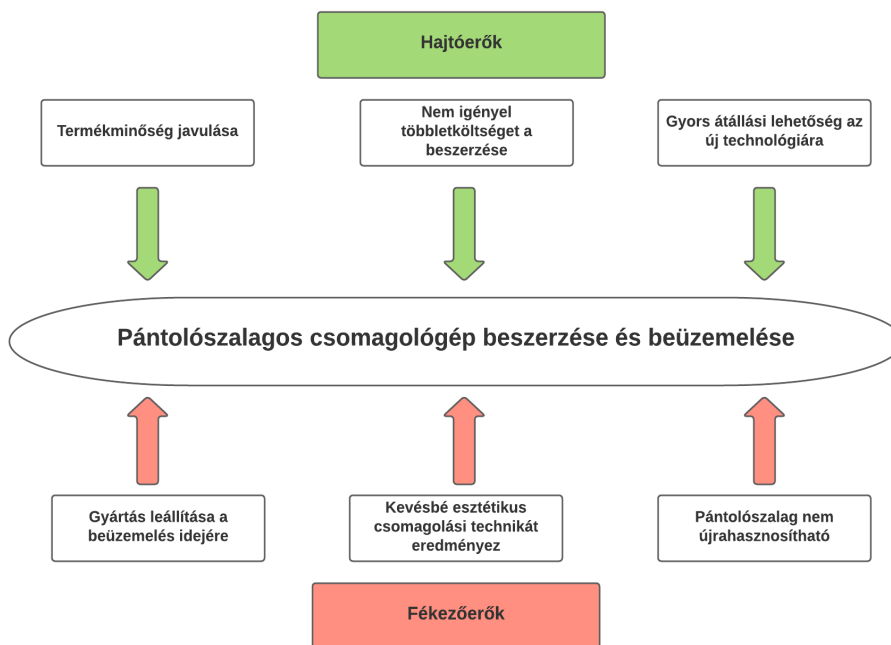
Hajtóerők

Termékminőség javulása

Nem igényel többletköltséget a beszerzése

Gyors átállási lehetőség az új technológiára

Pántolószalagos csomagológép beszerzése és beüzemelése

Gyártás leállítása a beüzemelés idejére

Kevésbé esztétikus csomagolási technikát eredményez

Pántolószalag nem újrahasznosítható

Fékezőerők